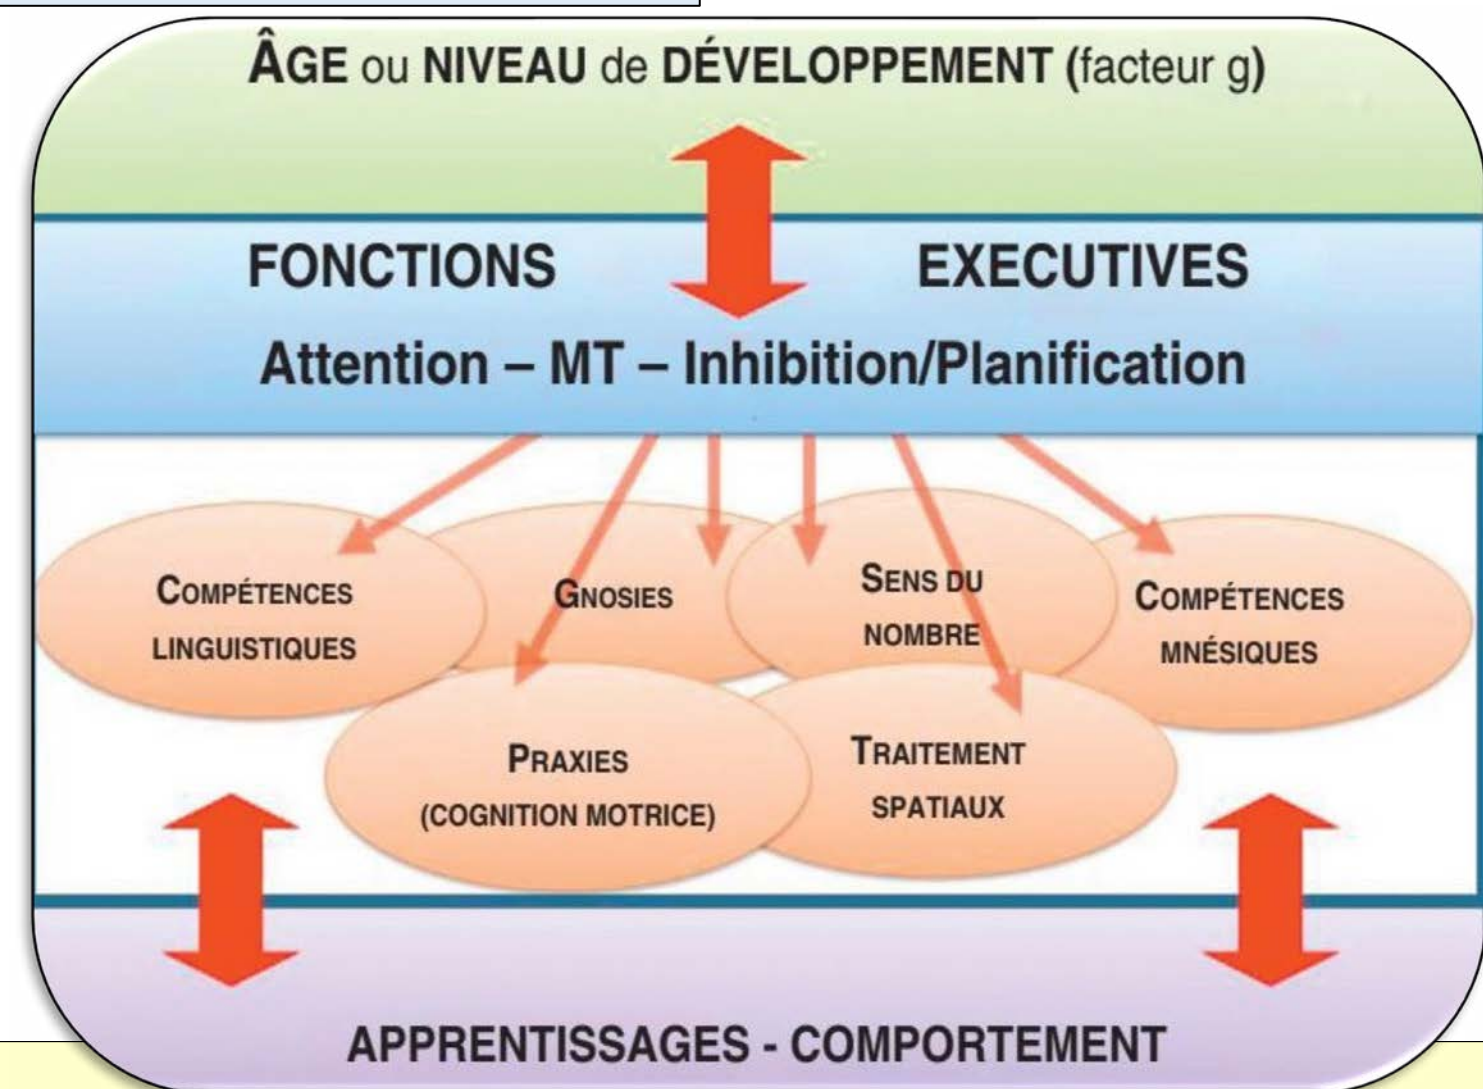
ÂGE ou NIVEAU de DÉVELOPPEMENT (facteur g)

FONCTIONS EXECUTIVES

Attention – MT – Inhibition/Planification

COMPÉTENCES LINGUISTIQUES

GNOSIES

SENS DU NOMBRE

COMPÉTENCES MNÉSIQUES

PRAXIES (COGNITION MOTRICE)

TRAITEMENT SPATIAUX

APPRENTISSAGES - COMPORTEMENT